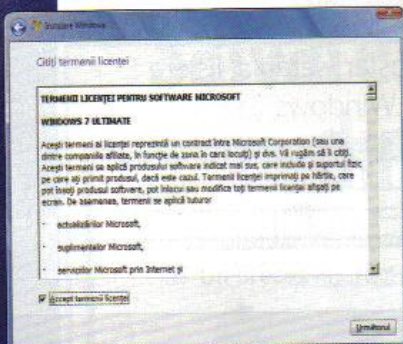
Instalare Windows

Citiți termenii licenței

TERMENII LICENȚEI PENTRU SOFTWARE MICROSOFT

WINDOWS 7 ULTIMATE

Acești termeni ai licenței reprezintă un contract între Microsoft Corporation (sau una dintre companiile afiliate, în funcție de zona în care locuiți) și dvs. Vă rugăm să îi citiți. Acești termeni se aplică produsului software indicat mai sus, care include și suportul fizic pe care ați primit produsul, dacă este cazul. Termenii licenței imprimați pe hârtie, care pot însoți produsul software, pot înlocui sau modifica toți termenii licenței afișați pe ecran. De asemenea, termenii se aplică tuturor

· actualizărilor Microsoft,

· suplimentelor Microsoft,

· serviciilor Microsoft prin Internet și

Accept termenii licenței

Următorul